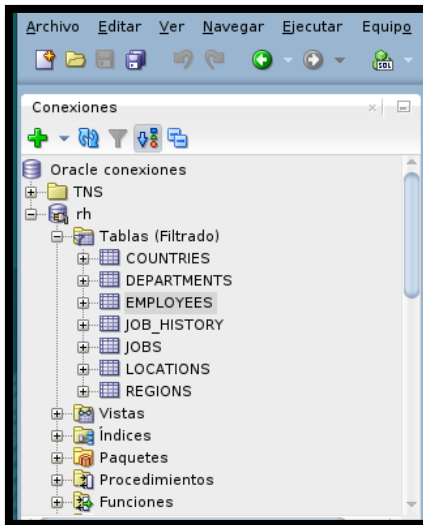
Archivo Editar Ver Navegar Ejecutar Equipo

SQL

Conexiones

Oracle conexiones
TNS
rh
Tablas (Filtrado)
COUNTRIES
DEPARTMENTS
EMPLOYEES
JOB_HISTORY
JOBS
LOCATIONS
REGIONS
Vistas
Índices
Paquetes
Procedimientos
Funciones